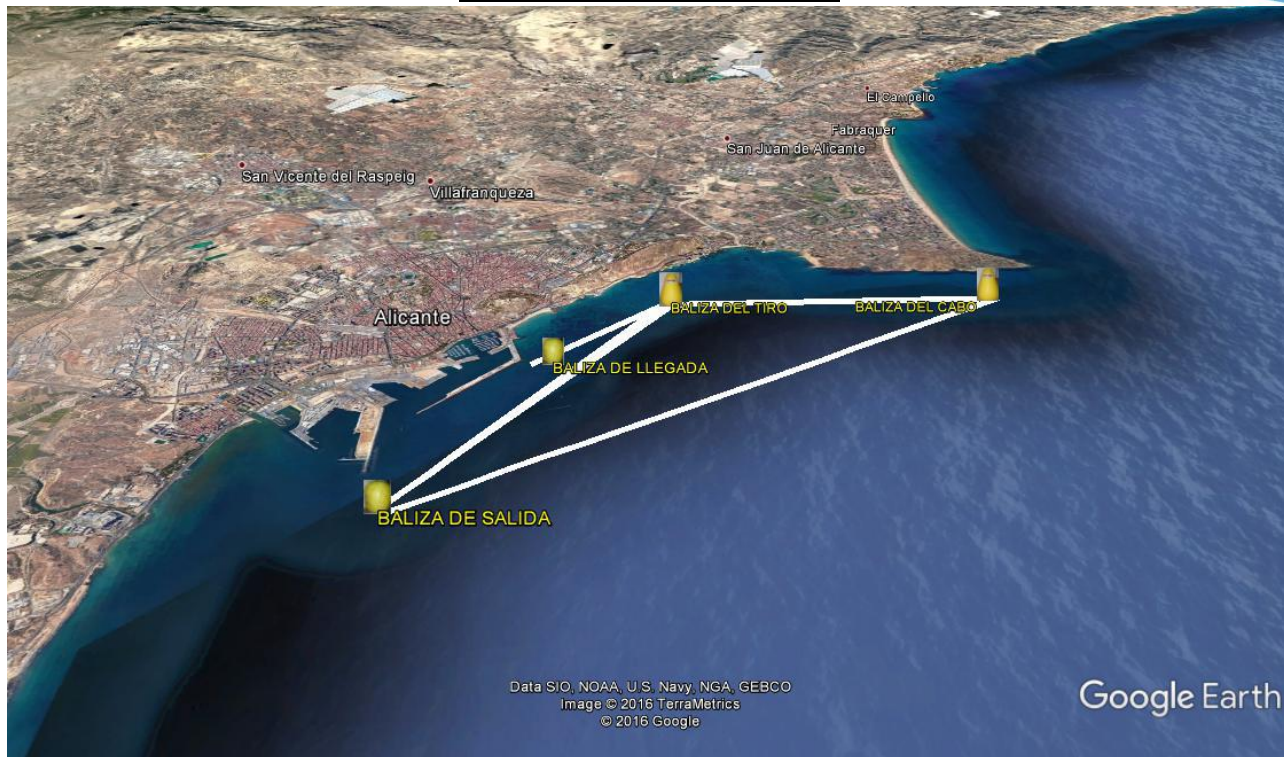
El Campello
Fabraquer
San Juan de Alicante
San Vicente del Raspeig
Villafranqueza
Alicante
BALIZA DEL TIRO
BALIZA DEL CABO
BALIZA DE LLEGADA
BALIZA DE SALIDA

Data SIO, NOAA, U.S. Navy, NGA, GEBCO
Image © 2016 TerraMetrics
© 2016 Google

Google Earth